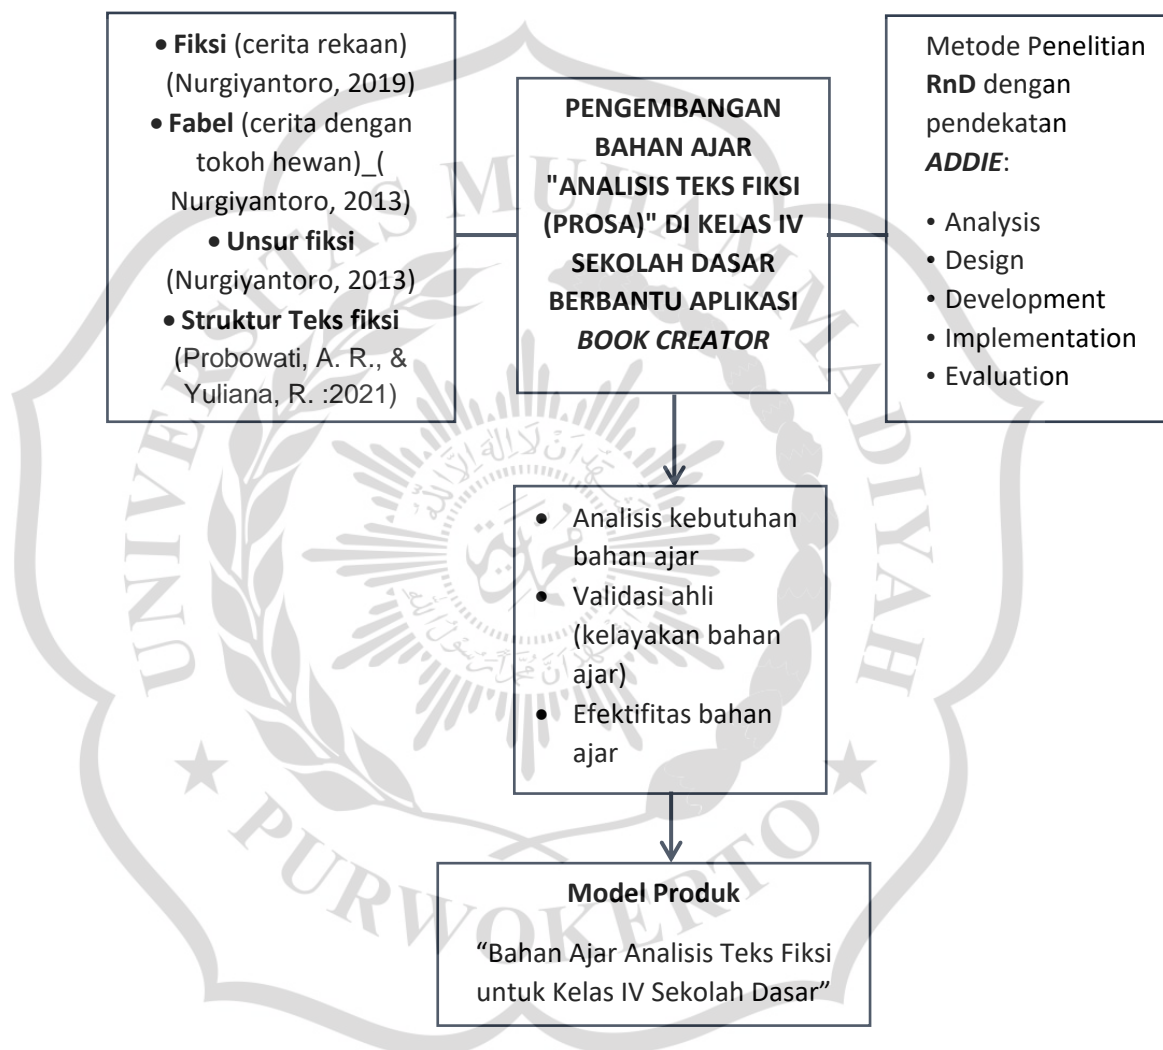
• **Fiksi** (cerita rekaan) (Nurgiyantoro, 2019)
• **Fabel** (cerita dengan tokoh hewan)_( Nurgiyantoro, 2013)
• **Unsur fiksi** (Nurgiyantoro, 2013)
• **Struktur Teks fiksi** (Probowati, A. R., & Yuliana, R. :2021)

**PENGEMBANGAN BAHAN AJAR "ANALISIS TEKS FIKSI (PROSA)" DI KELAS IV SEKOLAH DASAR BERBANTU APLIKASI *BOOK CREATOR***

Metode Penelitian **RnD** dengan pendekatan ***ADDIE***:
• Analysis
• Design
• Development
• Implementation
• Evaluation

• Analisis kebutuhan bahan ajar
• Validasi ahli (kelayakan bahan ajar)
• Efektifitas bahan ajar

**Model Produk**

"Bahan Ajar Analisis Teks Fiksi untuk Kelas IV Sekolah Dasar"

UNIVERSITAS MUHAMMADIYAH PURWOKERTO